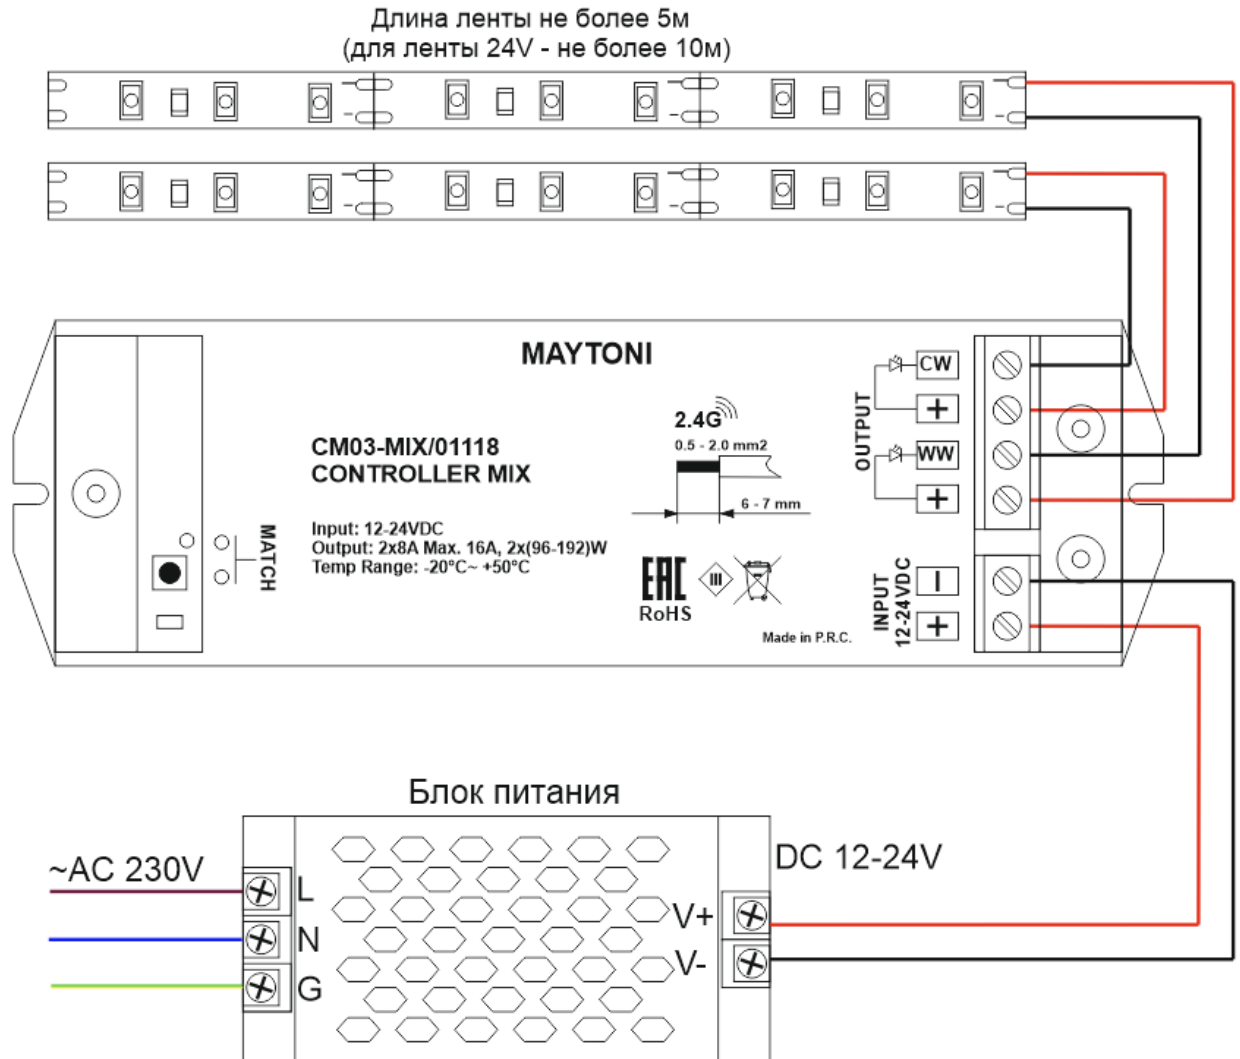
Длина ленты не более 5м
(для ленты 24V - не более 10м)

MAYTONI

CM03-MIX/01118
CONTROLLER MIX

Input: 12-24VDC
Output: 2x8A Max. 16A, 2x(96-192)W
Temp Range: -20°C~ +50°C

MATCH

2.4G
0.5 - 2.0 mm2
6 - 7 mm

EAC
RoHS
III

Made in P.R.C.

OUTPUT
CW
+
WW
+

INPUT
12-24VDC
−
+

Блок питания

~AC 230V
L
N
G

DC 12-24V
V+
V-